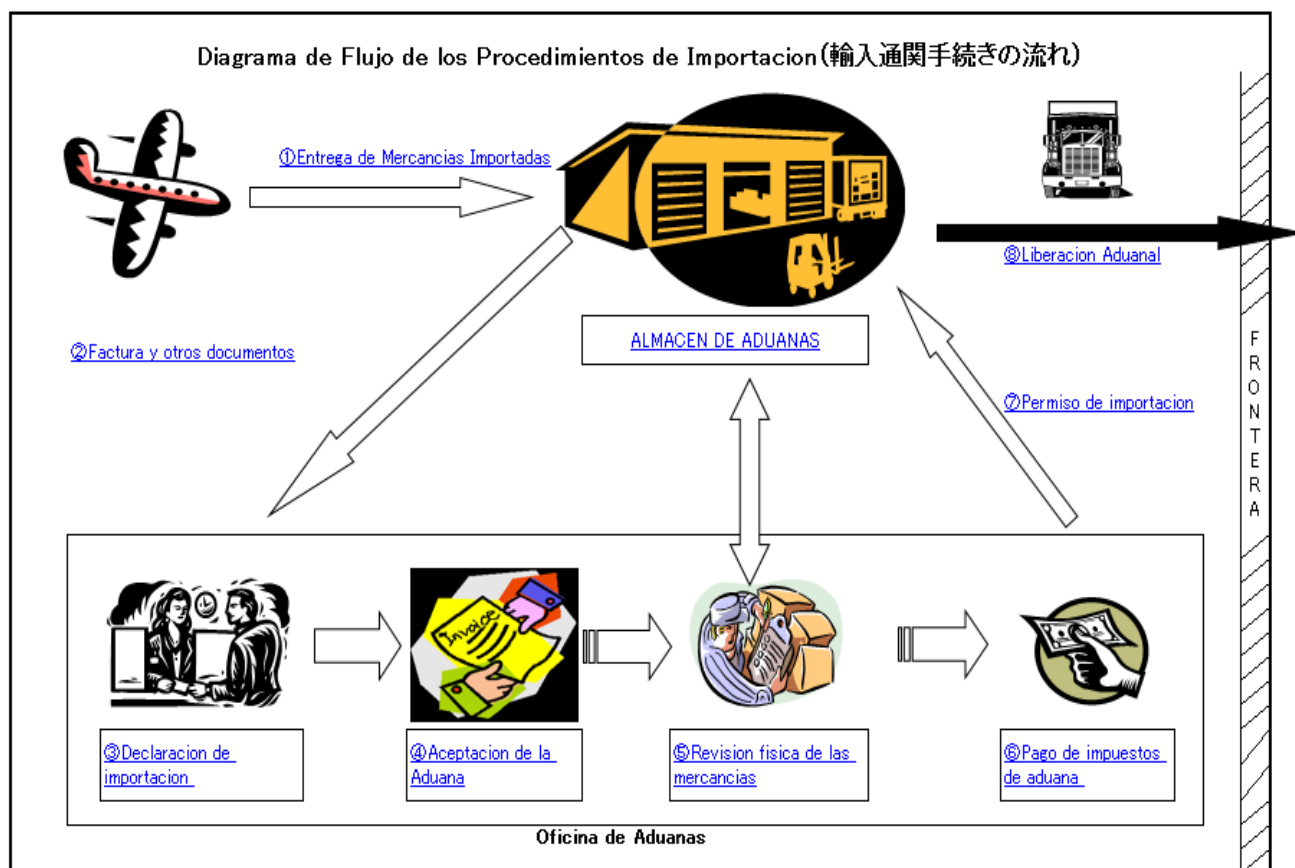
Diagrama de Flujo de los Procedimientos de Importacion(輸入通関手続きの流れ)

①Entrega de Mercancias Importadas

⑧Liberacion Aduanal

ALMACEN DE ADUANAS

②Factura y otros documentos

⑦Permiso de importacion

F R O N T E R A

Invoice

③Declaracion de importacion

④Aceptacion de la Aduana

⑤Revision fisica de las mercancias

⑥Pago de impuestos de aduana

Oficina de Aduanas